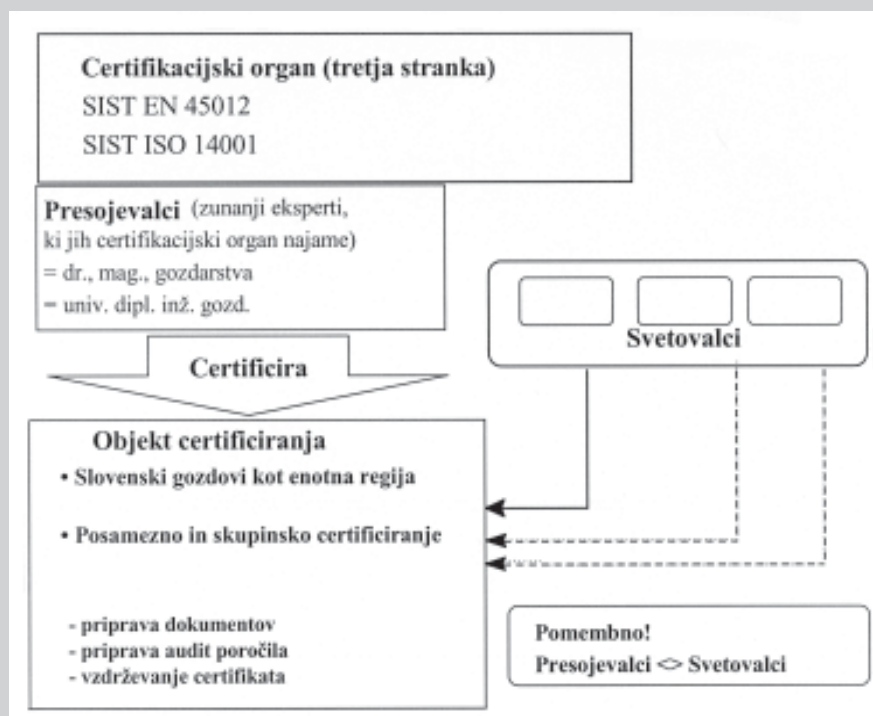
Certifikacijski organ (tretja stranka)
SIST EN 45012
SIST ISO 14001

Presojevalci (zunanji eksperti, ki jih certifikacijski organ najame)
= dr., mag., gozdarstva
= univ. dipl. inž. gozd.

Svetovalci

Certificira

Objekt certificiranja
• Slovenski gozdovi kot enotna regija
• Posamezno in skupinsko certificiranje

- priprava dokumentov
- priprava audit poročila
- vzdrževanje certifikata

Pomembno!
Presojevalci <> Svetovalci